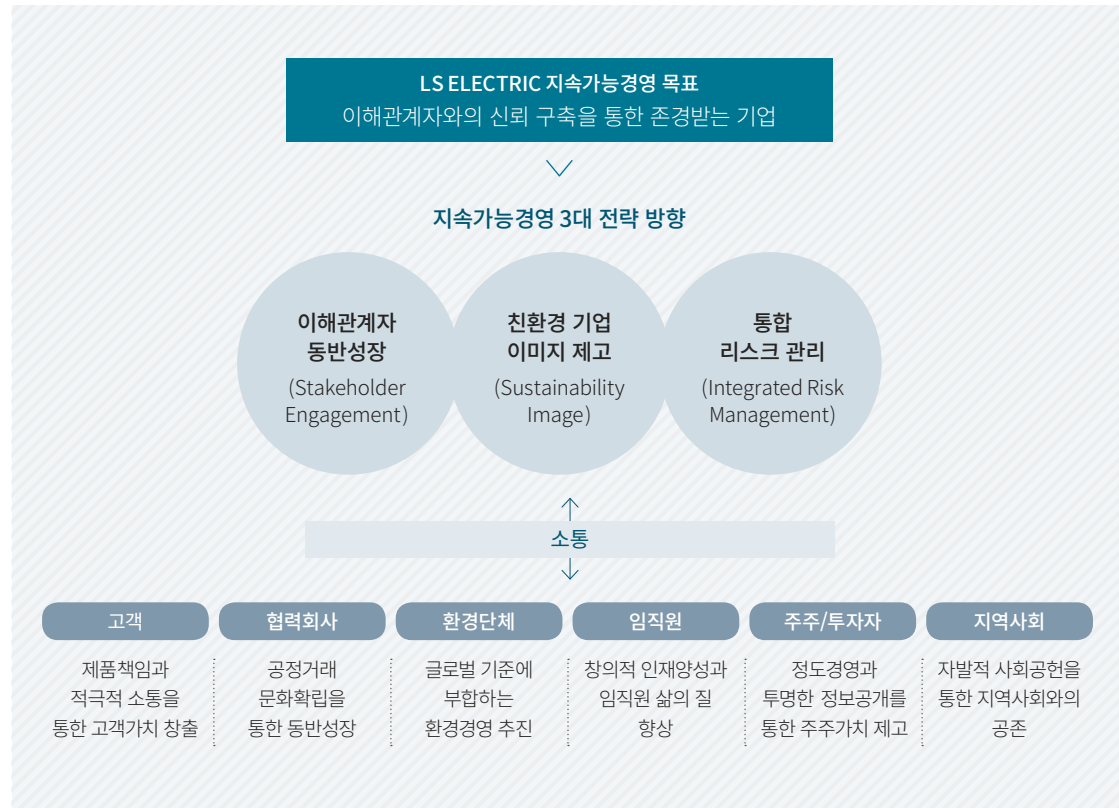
LS ELECTRIC 지속가능경영 목표
이해관계자와의 신뢰 구축을 통한 존경받는 기업

지속가능경영 3대 전략 방향

이해관계자 동반성장
(Stakeholder Engagement)

친환경 기업 이미지 제고
(Sustainability Image)

통합 리스크 관리
(Integrated Risk Management)

소통

고객
제품책임과 적극적 소통을 통한 고객가치 창출

협력회사
공정거래 문화확립을 통한 동반성장

환경단체
글로벌 기준에 부합하는 환경경영 추진

임직원
창의적 인재양성과 임직원 삶의 질 향상

주주/투자자
정도경영과 투명한 정보공개를 통한 주주가치 제고

지역사회
자발적 사회공헌을 통한 지역사회와의 공존